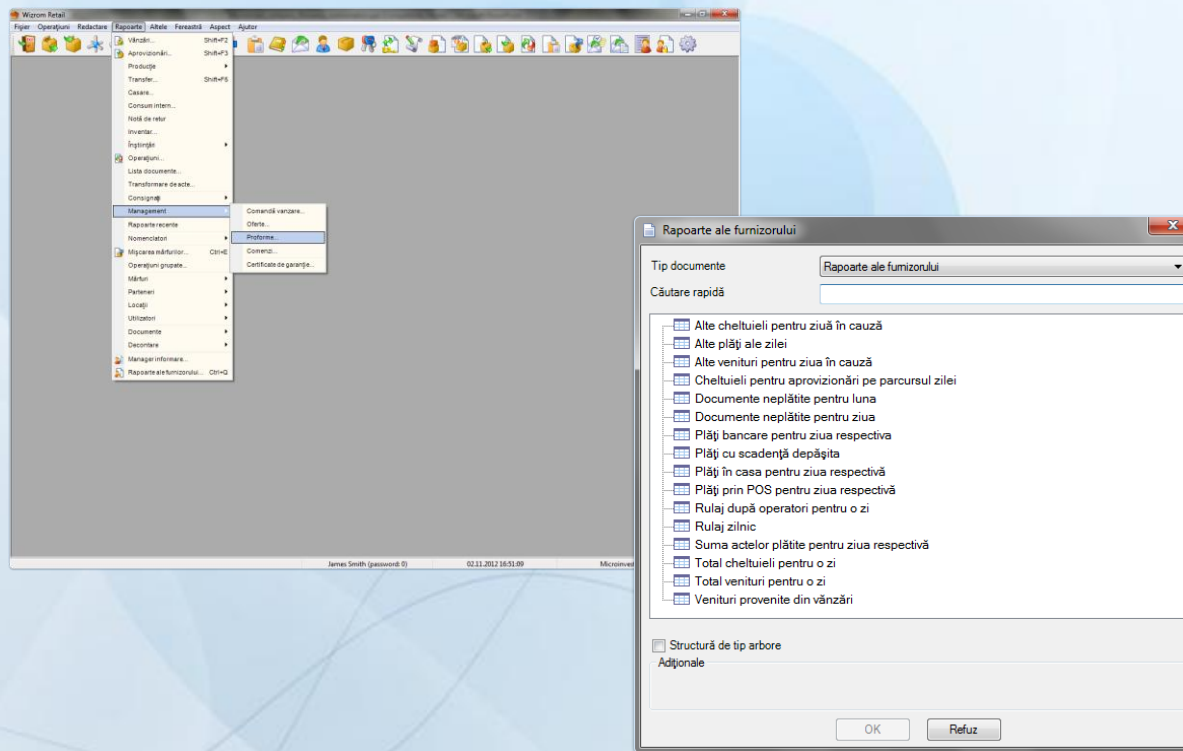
Wizrom Retail

Fişier Operaţiuni Redactare Rapoarte Altele Fereastră Aspect Ajutor

Vânzări... Shift+F2
Aprovizionări... Shift+F3
Producţie
Transfer... Shift+F6
Casare...
Consum intern...
Notă de retur
Inventar...
Înştiinţări
Operaţiuni...
Lista documente...
Transformare de acte...
Consignaţi
Management
Rapoarte recente
Nomenclatori
Mişcarea mărfurilor... Ctrl+E
Operaţiuni grupate...
Mărfuri
Parteneri
Locaţii
Utilizatori
Documente
Decontare
Manager informare...
Rapoarte ale furnizorului... Ctrl+Q

Comenzi vanzare...
Oferte...
Proforme...
Comenzi...
Certificate de garanţie...

James Smith (password: 0) 02.11.2012 16:51:09 Microinves

Rapoarte ale furnizorului

Tip documente Rapoarte ale furnizorului
Căutare rapidă

Alte cheltuieli pentru ziuă în cauză
Alte plăţi ale zilei
Alte venituri pentru ziua în cauză
Cheltuieli pentru aprovizionări pe parcursul zilei
Documente neplătite pentru luna
Documente neplătite pentru ziua
Plăţi bancare pentru ziua respectiva
Plăţi cu scadenţă depăşita
Plăţi în casa pentru ziua respectivă
Plăţi prin POS pentru ziua respectivă
Rulaj după operatori pentru o zi
Rulaj zilnic
Suma actelor plătite pentru ziua respectivă
Total cheltuieli pentru o zi
Total venituri pentru o zi
Venituri provenite din vânzări

Structură de tip arbore
Adiţionale

OK Refuz